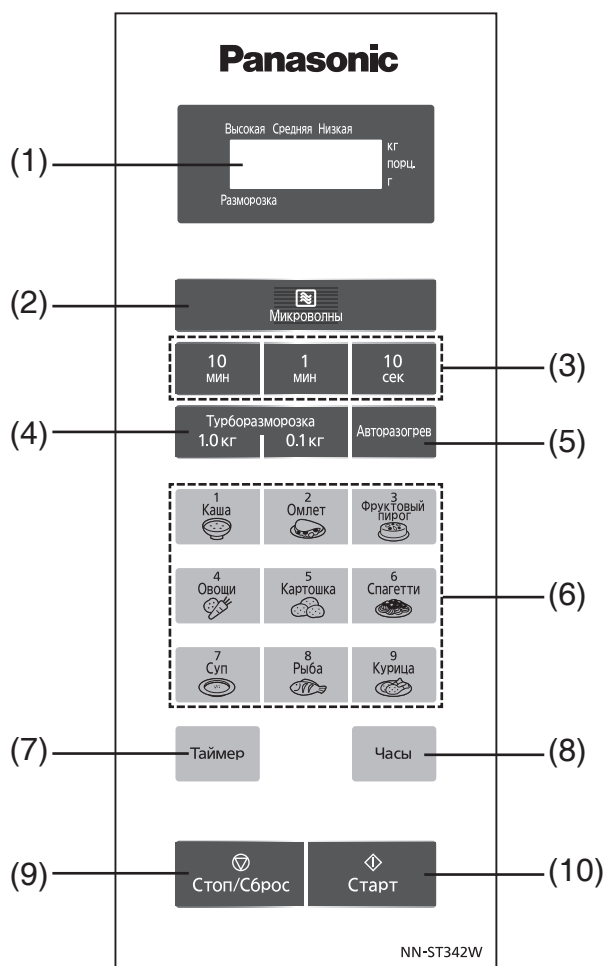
Panasonic

(1)

Высокая Средняя Низкая
кг
порц.
г
Разморозка

(2)

Микроволны

10 мин
1 мин
10 сек

(3)

(4)

Турборазморозка
1.0 кг
0.1 кг

Авторазогрев

(5)

1 Каша
2 Омлет
3 Фруктовый пирог
4 Овощи
5 Картошка
6 Спагетти
7 Суп
8 Рыба
9 Курица

(6)

(7)

Таймер

Часы

(8)

(9)

Стоп/Сброс

Старт

(10)

NN-ST342W